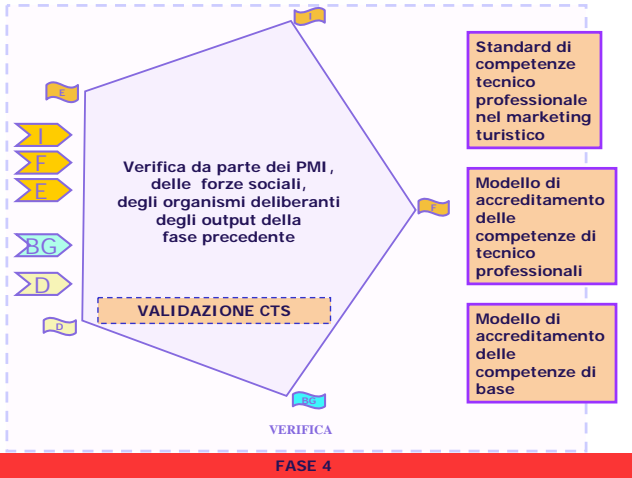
I

E

I
F
E

BG

D

D

Verifica da parte dei PMI, delle forze sociali, degli organismi deliberanti degli output della fase precedente

VALIDAZIONE CTS

F

BG

VERIFICA

Standard di competenze tecnico professionale nel marketing turistico

Modello di accreditamento delle competenze di tecnico professionali

Modello di accreditamento delle competenze di base

FASE 4